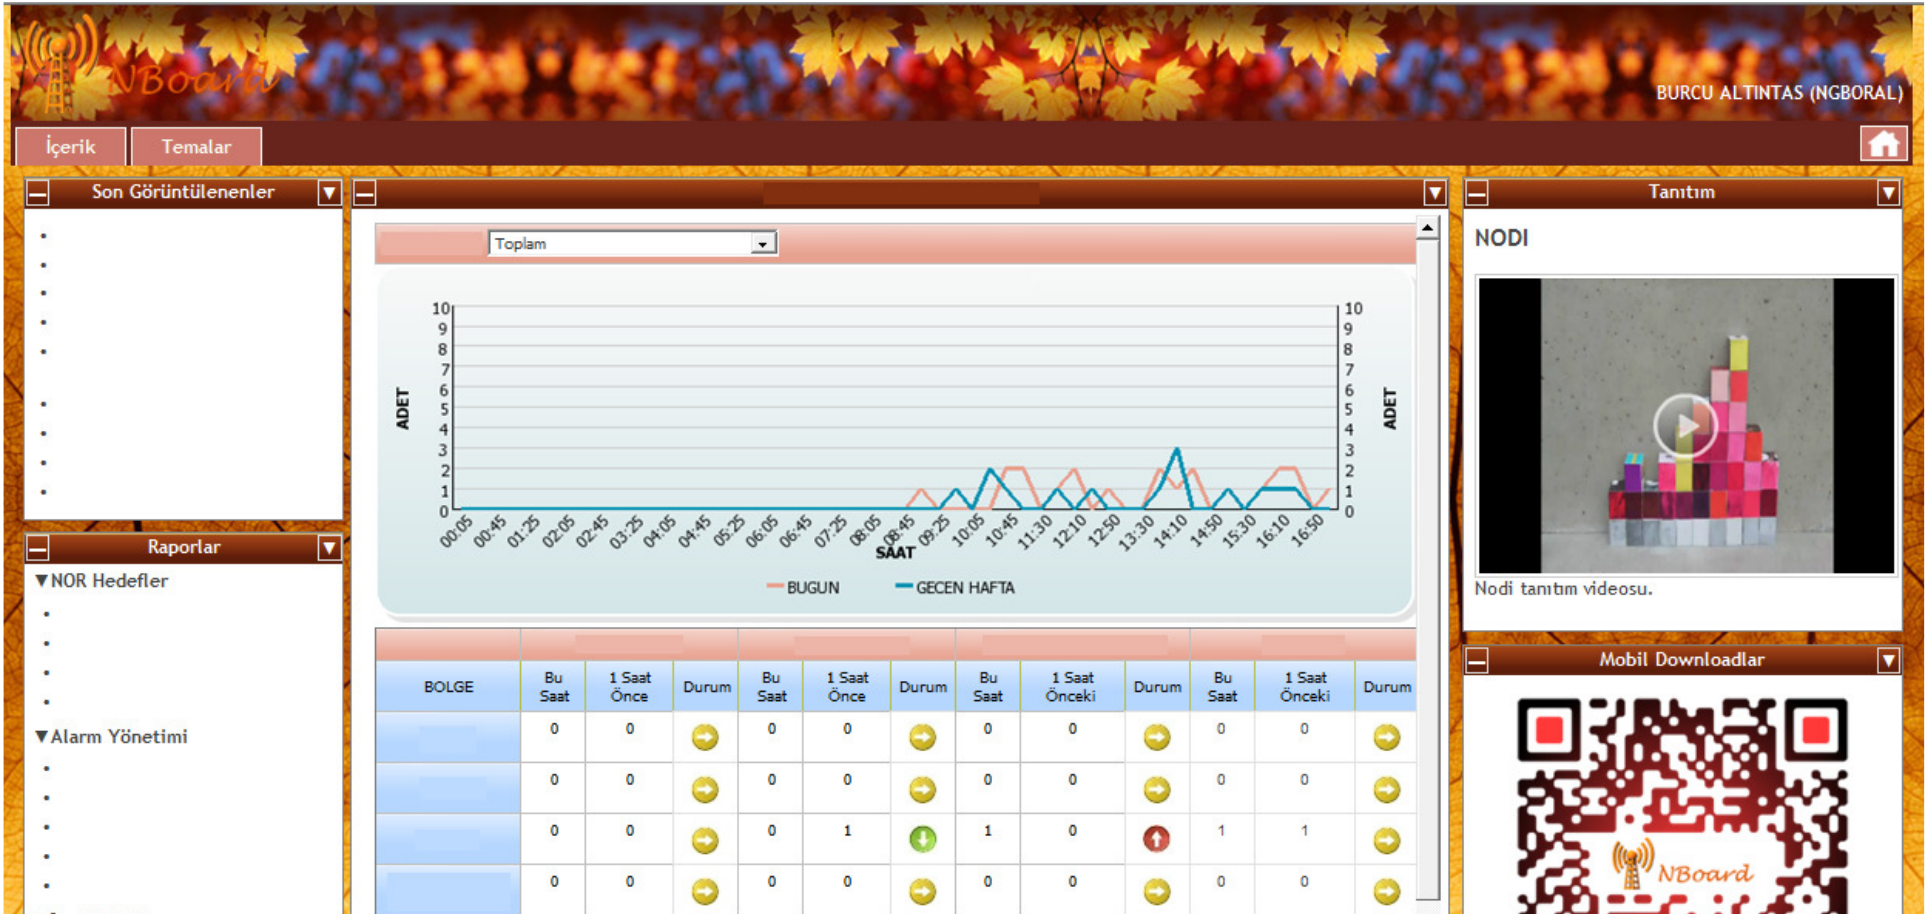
NBoard

BURCU ALTINTAS (NGBORAL)

İçerik Temalar

Son Görüntülenenler

Toplam

10
9
8
7
6
5
4
3
2
1
0

ADET

00:05 00:45 01:25 02:05 02:45 03:25 04:05 04:45 05:25 06:05 06:45 07:25 08:05 08:45 09:25 10:05 10:45 11:30 12:10 12:50 13:30 14:10 14:50 15:30 16:10 16:50

SAAT

BUGUN GECEN HAFTA

Tanıtım

NODI

Nodi tanıtım videosu.

Raporlar

▼NOR Hedefler

▼Alarm Yönetimi

| BOLGE | Bu Saat | 1 Saat Önce | Durum | Bu Saat | 1 Saat Önce | Durum | Bu Saat | 1 Saat Önceki | Durum | Bu Saat | 1 Saat Önceki | Durum |
|---|---|---|---|---|---|---|---|---|---|---|---|---|
| | 0 | 0 | | 0 | 0 | | 0 | 0 | | 0 | 0 | |
| | 0 | 0 | | 0 | 0 | | 0 | 0 | | 0 | 0 | |
| | 0 | 0 | | 0 | 1 | | 1 | 0 | | 1 | 1 | |
| | 0 | 0 | | 0 | 0 | | 0 | 0 | | 0 | 0 | |

Mobil Downloadlar

NBoard